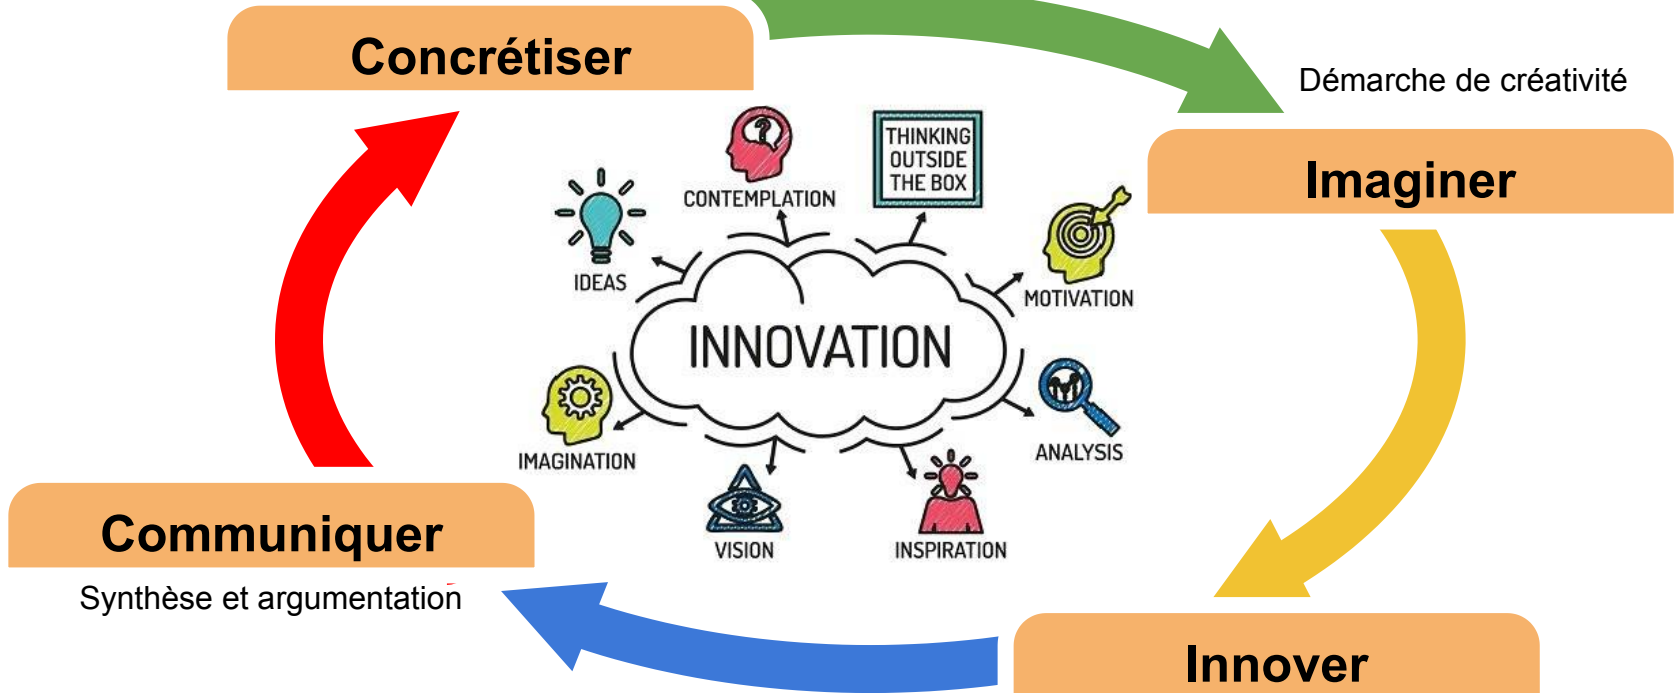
Concrétiser

Démarche de créativité

Imaginer

CONTEMPLATION

THINKING OUTSIDE THE BOX

IDEAS

MOTIVATION

INNOVATION

IMAGINATION

ANALYSIS

VISION

INSPIRATION

Communiquer

Synthèse et argumentation

Innover